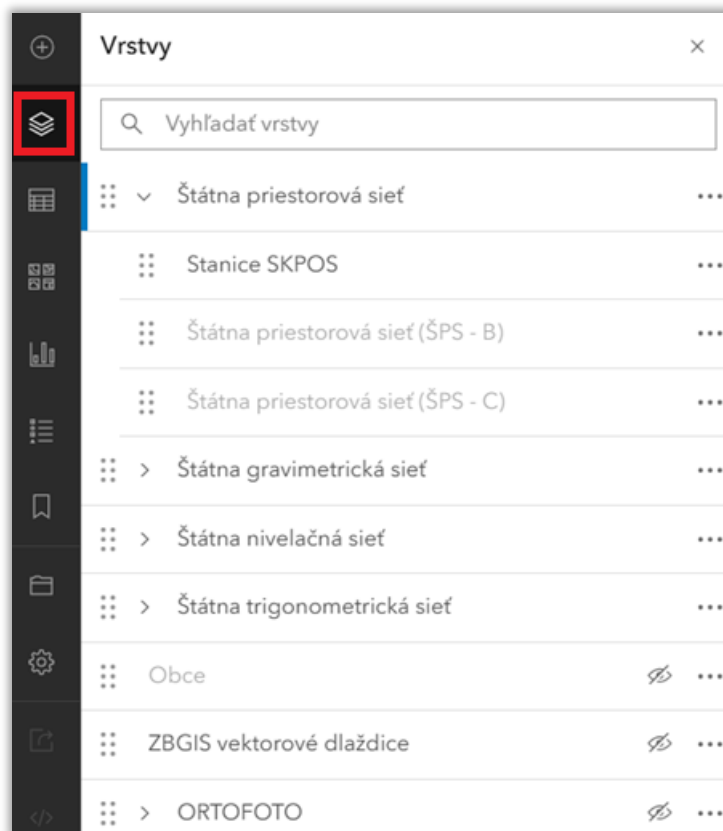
Vrstvy

×

Vyhľadať vrstvy

Štátna priestorová sieť

Stanice SKPOS

Štátna priestorová sieť (ŠPS - B)

Štátna priestorová sieť (ŠPS - C)

Štátna gravimetrická sieť

Štátna nivelačná sieť

Štátna trigonometrická sieť

Obce

ZBGIS vektorové dlaždice

ORTOFOTO